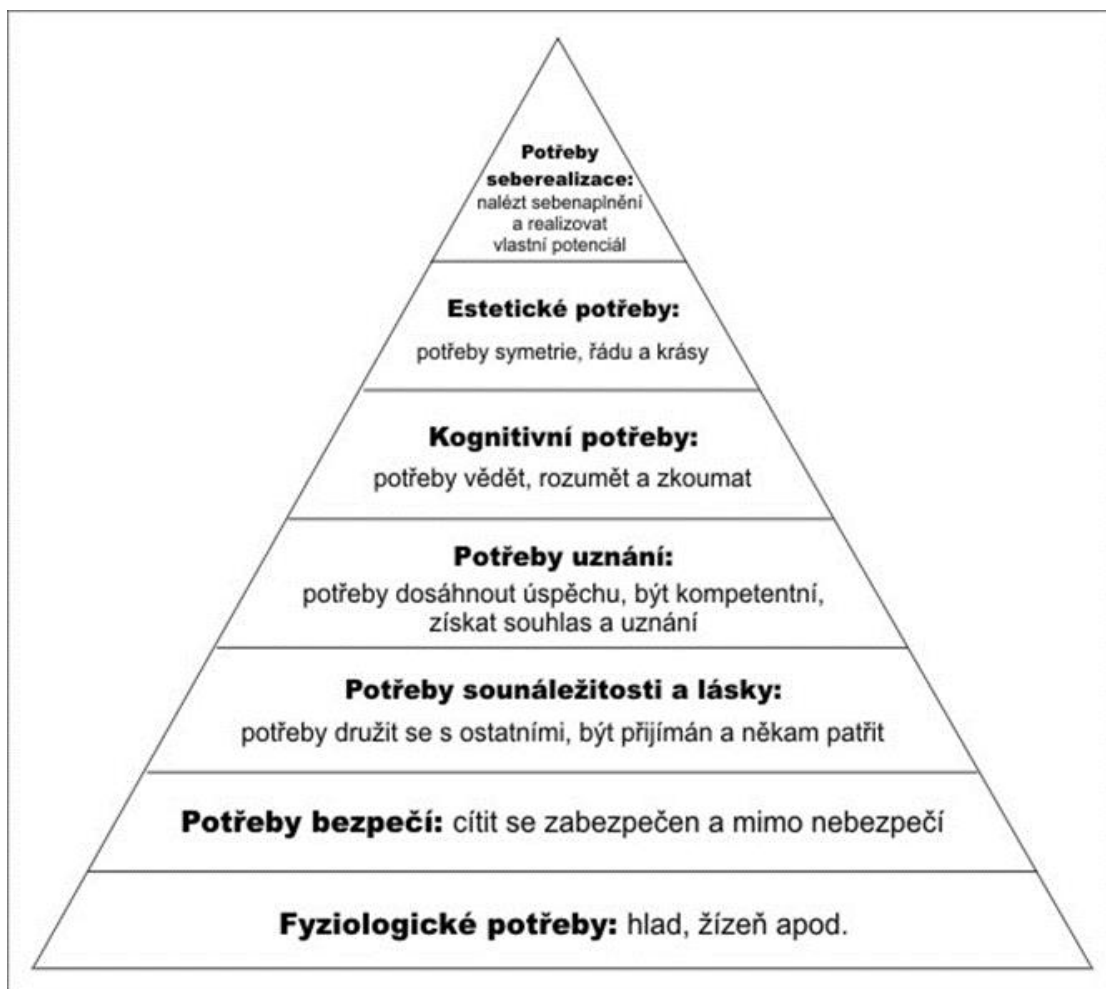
Potřeby seberealizace: nalézt sebenaplnění a realizovat vlastní potenciál

Estetické potřeby:
potřeby symetrie, řádu a krásy

Kognitivní potřeby:
potřeby vědět, rozumět a zkoumat

Potřeby uznání:
potřeby dosáhnout úspěchu, být kompetentní, získat souhlas a uznání

Potřeby sounáležitosti a lásky:
potřeby družit se s ostatními, být přijímán a někam patřit

Potřeby bezpečí: cítit se zabezpečen a mimo nebezpečí

Fyziologické potřeby: hlad, žízeň apod.